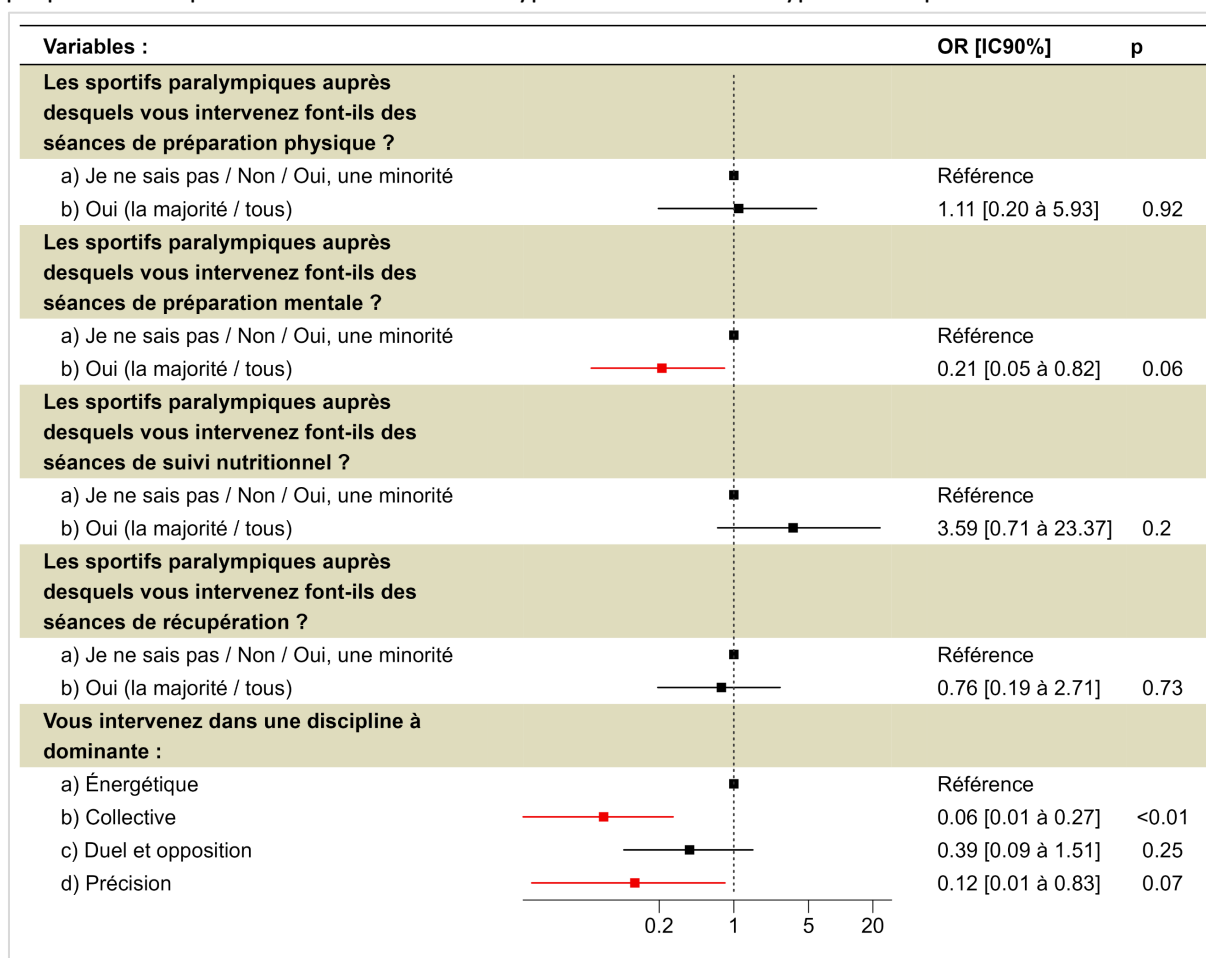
| Variables : | OR [IC90%] | p |
|---|---|---|
| **Les sportifs paralympiques auprès desquels vous intervenez font-ils des séances de préparation physique ?** | | |
| a) Je ne sais pas / Non / Oui, une minorité | Référence | |
| b) Oui (la majorité / tous) | 1.11 [0.20 à 5.93] | 0.92 |
| **Les sportifs paralympiques auprès desquels vous intervenez font-ils des séances de préparation mentale ?** | | |
| a) Je ne sais pas / Non / Oui, une minorité | Référence | |
| b) Oui (la majorité / tous) | 0.21 [0.05 à 0.82] | 0.06 |
| **Les sportifs paralympiques auprès desquels vous intervenez font-ils des séances de suivi nutritionnel ?** | | |
| a) Je ne sais pas / Non / Oui, une minorité | Référence | |
| b) Oui (la majorité / tous) | 3.59 [0.71 à 23.37] | 0.2 |
| **Les sportifs paralympiques auprès desquels vous intervenez font-ils des séances de récupération ?** | | |
| a) Je ne sais pas / Non / Oui, une minorité | Référence | |
| b) Oui (la majorité / tous) | 0.76 [0.19 à 2.71] | 0.73 |
| **Vous intervenez dans une discipline à dominante :** | | |
| a) Énergétique | Référence | |
| b) Collective | 0.06 [0.01 à 0.27] | <0.01 |
| c) Duel et opposition | 0.39 [0.09 à 1.51] | 0.25 |
| d) Précision | 0.12 [0.01 à 0.83] | 0.07 |

0.2 1 5 20